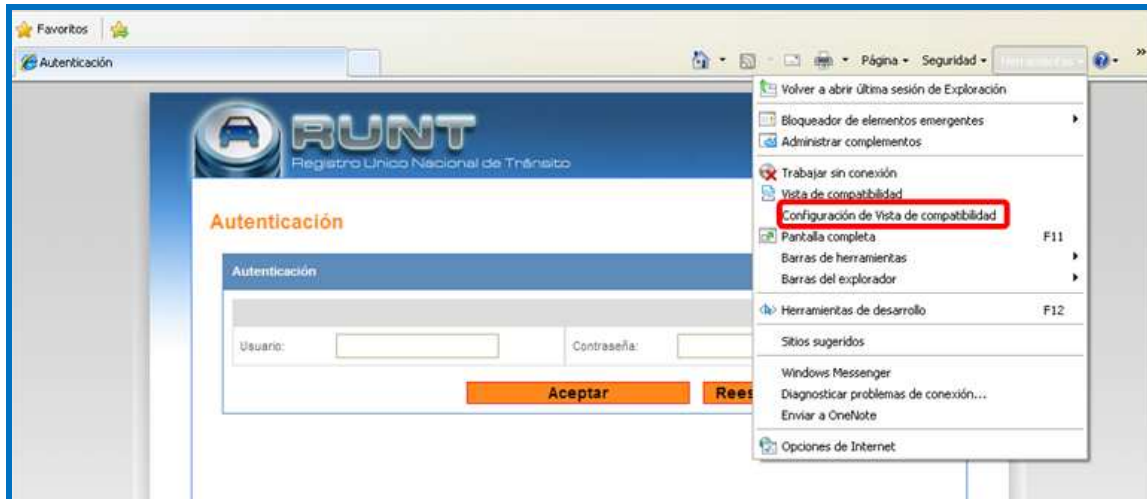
Favoritos

Autenticación

Página • Seguridad • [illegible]

RUNT
Registro Unico Nacional de Tránsito

Autenticación

Autenticación

Usuario:

Contraseña:

Aceptar

Rees

Volver a abrir última sesión de Exploración
Bloqueador de elementos emergentes
Administrar complementos
Trabajar sin conexión
Vista de compatibilidad
Configuración de Vista de compatibilidad
Pantalla completa F11
Barras de herramientas
Barras del explorador
Herramientas de desarrollo F12
Sitios sugeridos
Windows Messenger
Diagnosticar problemas de conexión...
Enviar a OneNote
Opciones de Internet